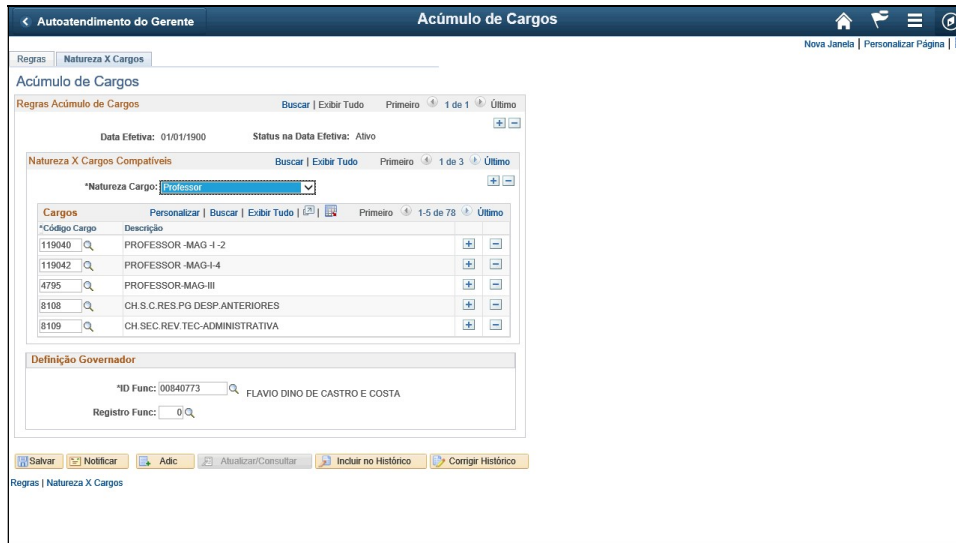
< Autoatendimento do Gerente

Acúmulo de Cargos

Nova Janela | Personalizar Página |

Regras | Natureza X Cargos

Acúmulo de Cargos

Regras Acúmulo de Cargos

Buscar | Exibir Tudo    Primeiro 1 de 1 Último

Data Efetiva: 01/01/1900    Status na Data Efetiva: Ativo

Natureza X Cargos Compatíveis

Buscar | Exibir Tudo    Primeiro 1 de 3 Último

*Natureza Cargo: Professor

Cargos    Personalizar | Buscar | Exibir Tudo |    Primeiro 1-5 de 78 Último

| *Código Cargo | Descrição |
|---|---|
| 119040 | PROFESSOR -MAG -I -2 |
| 119042 | PROFESSOR -MAG-I-4 |
| 4795 | PROFESSOR-MAG-III |
| 8108 | CH.S.C.RES.PG DESP.ANTERIORES |
| 8109 | CH.SEC.REV.TEC-ADMINISTRATIVA |

Definição Governador

*ID Func: 00840773    FLAVIO DINO DE CASTRO E COSTA

Registro Func: 0

Salvar | Notificar | Adic | Atualizar/Consultar | Incluir no Histórico | Corrigir Histórico

Regras | Natureza X Cargos